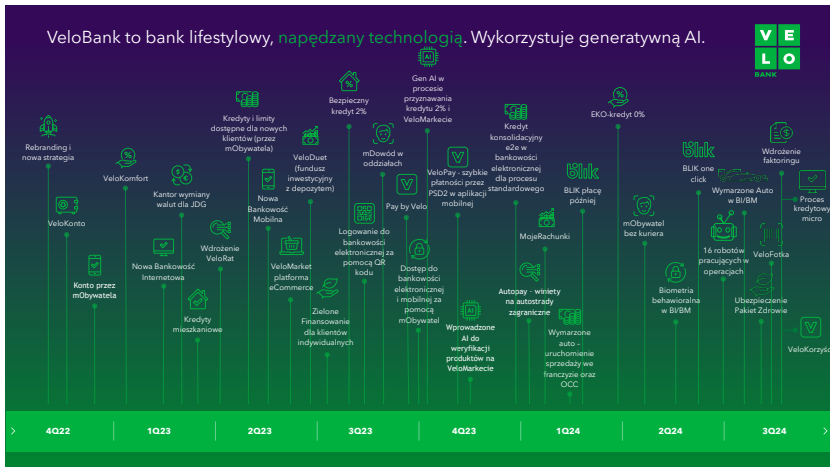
VeloBank to bank lifestylowy, napędzany technologią. Wykorzystuje generatywną AI.

V E L O BANK

Rebranding i nowa strategia

VeloKonto

Konto przez mObywatela

VeloKomfort

Nowa Bankowość Internetowa

Kantor wymiany walut dla JDG

Kredyty mieszkaniowe

Wdrożenie VeloRat

Kredyty i limity dostępne dla nowych klientów (przez mObywatela)

Nowa Bankowość Mobilna

VeloMarket platforma eCommerce

VeloDuet (fundusz inwestycyjny z depozytem)

Zielone Finansowanie dla klientów indywidualnych

Bezpieczny kredyt 2%

Logowanie do bankowości elektronicznej za pomocą QR kodu

mDowód w oddziałach

Pay by Velo

Gen AI w procesie przyznawania kredytu 2% i VeloMarkecie

Dostęp do bankowości elektronicznej i mobilnej za pomocą mObywatel

VeloPay - szybkie płatności przez PSD2 w aplikacji mobilnej

Wprowadzone AI do weryfikacji produktów na VeloMarkecie

Kredyt konsolidacyjny e2e w bankowości elektronicznej dla procesu standardowego

MojeRachunki

Autopay - winiety na autostrady zagraniczne

Wymarzone auto - uruchomienie sprzedaży we franczyzie oraz OCC

BLIK płacę później

EKO-kredyt 0%

mObywatel bez kuriera

Biometria behawioralna w BI/BM

BLIK one click

16 robotów pracujących w operacjach

Wymarzone Auto w BI/BM

Ubezpieczenie Pakiet Zdrowie

VeloFotka

Wdrożenie faktoringu

Proces kredytowy micro

VeloKorzyści

4Q22 1Q23 2Q23 3Q23 4Q23 1Q24 2Q24 3Q24